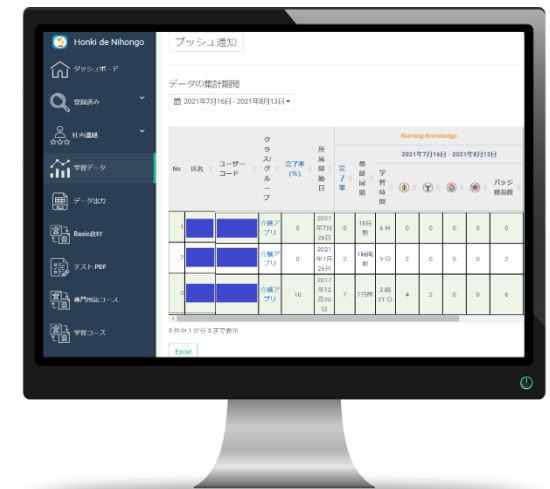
Honki de Nihongo

ダッシュボード

登録済み

社内連絡

学習データ

データ出力

Basic教材

テスト PDF

専門用語コース

学習コース

プッシュ通知

データの集計期間

2021年7月16日 - 2021年8月13日

Nursing Knowledge

2021年7月16日 - 2021年8月13日

| No | 氏名 | ユーザーコード | クラス/グループ | 完了率(%) | 所属開始日 | 完了率 | 最終回答 | 学習時間 | | | | | バッジ獲得数 |
|---|---|---|---|---|---|---|---|---|---|---|---|---|---|
| 1 | | | 介護アプリ | 0 | 2021年7月26日 | 0 | 18日前 | 6分 | 0 | 0 | 0 | 0 | 0 |
| 2 | | | 介護アプリ | 0 | 2021年7月26日 | 2 | 1時間前 | 9分 | 2 | 0 | 0 | 0 | 2 |
| 3 | | | 介護アプリ | 10 | 2017年12月20日 | 7 | 7日前 | 2時間21分 | 4 | 2 | 0 | 0 | 6 |

3 件中 1 から 3 まで表示

Excel